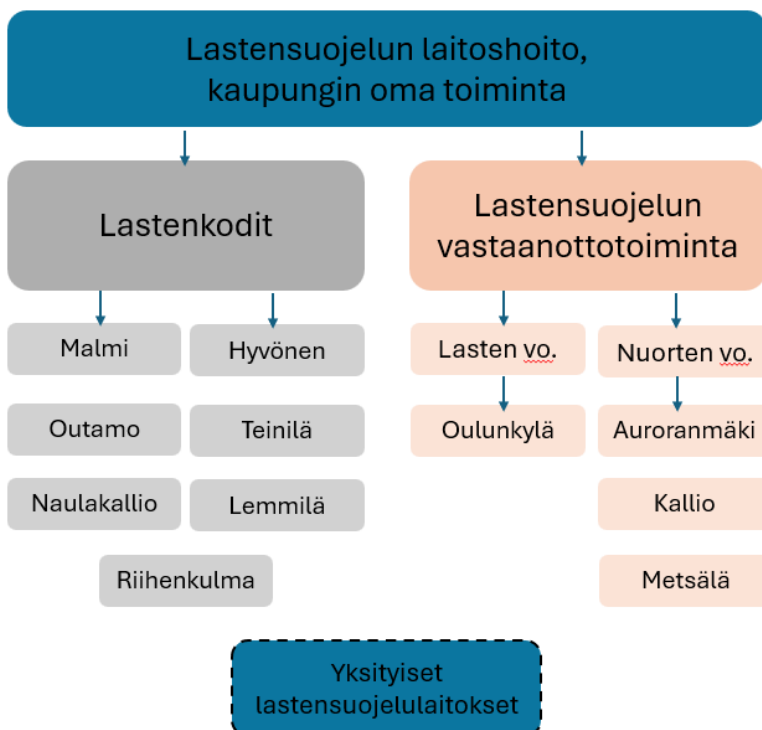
Lastensuojelun laitoshoito, kaupungin oma toiminta

Lastenkodit

Lastensuojelun vastaanottotoiminta

Malmi

Hyvönen

Outamo

Teinilä

Naulakallio

Lemmilä

Riihenkulma

Lasten vo.

Nuorten vo.

Oulunkylä

Auroranmäki

Kallio

Metsälä

Yksityiset lastensuojelulaitokset